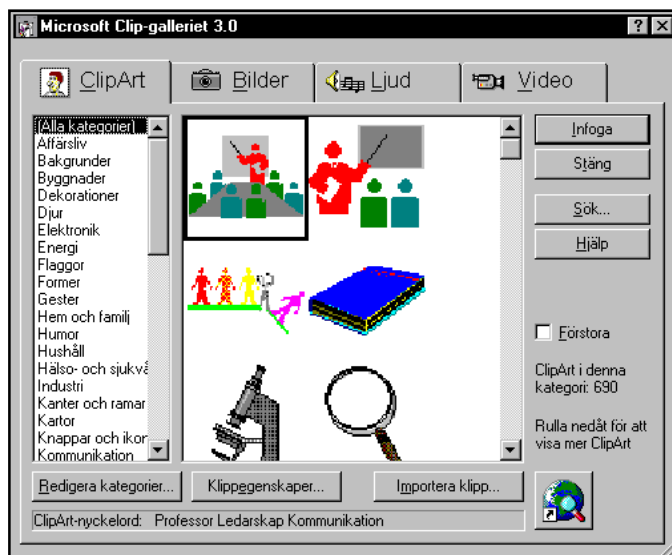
Microsoft Clip-galleriet 3.0

? X

ClipArt
Bilder
Ljud
Video

[Alla kategorier]
Affärsliv
Bakgrunder
Byggnader
Dekorationer
Djur
Elektronik
Energi
Flaggor
Former
Gester
Hem och familj
Humor
Hushåll
Hälso- och sjukvå
Industri
Kanter och ramar
Kartor
Knappar och ikon
Kommunikation

Infoga
Stäng
Sök...
Hjälp

Förstora

ClipArt i denna kategori: 690

Rulla nedåt för att visa mer ClipArt

Redigera kategorier...
Klippegenskaper...
Importera klipp...

ClipArt-nyckelord: Professor Ledarskap Kommunikation